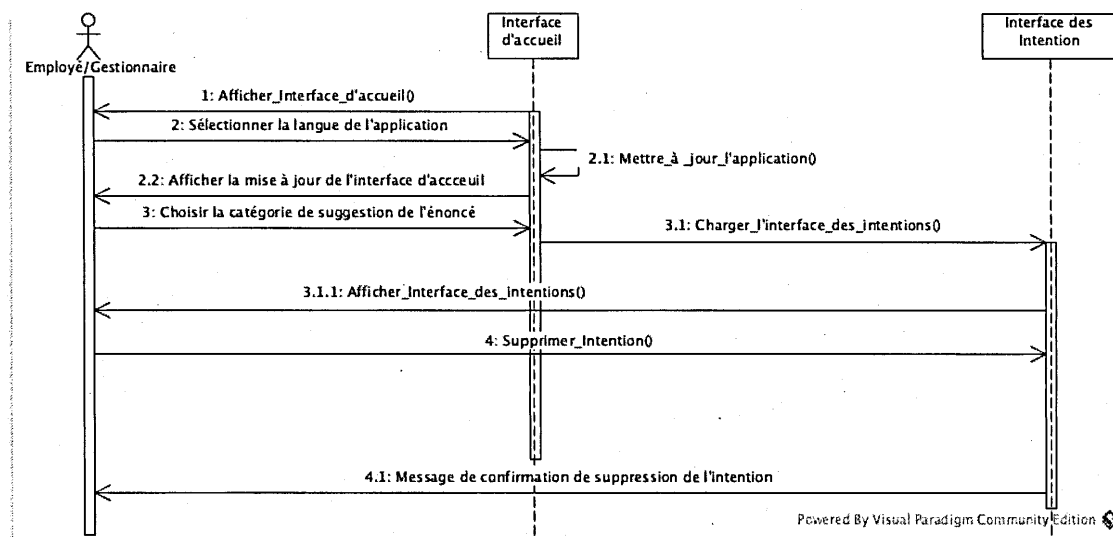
Employé/Gestionnaire

Interface d'accueil

Interface des Intention

1: Afficher_Interface_d'accueil()

2: Sélectionner la langue de l'application

2.1: Mettre_à _jour_l'application()

2.2: Afficher la mise à jour de l'interface d'accceuil

3: Choisir la catégorie de suggestion de l'énoncé

3.1: Charger_l'interface_des_intentions()

3.1.1: Afficher_Interface_des_intentions()

4: Supprimer_Intention()

4.1: Message de confirmation de suppression de l'intention

Powered By Visual Paradigm Community Edition